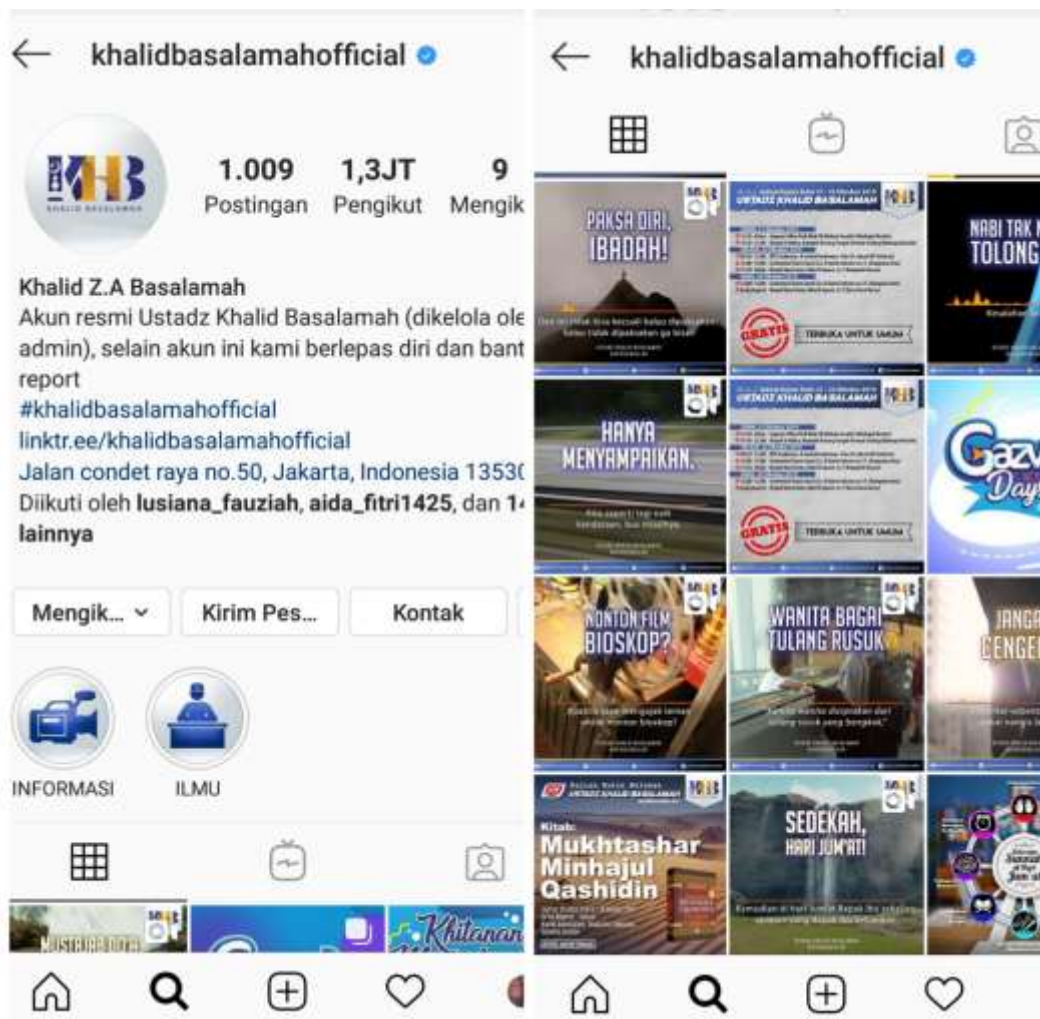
khalidbasalamahofficial

KHB
KHALID BASALAMAH

1.009
Postingan

1,3JT
Pengikut

9
Mengik

Khalid Z.A Basalamah
Akun resmi Ustadz Khalid Basalamah (dikelola ole admin), selain akun ini kami berlepas diri dan bant report
#khalidbasalamahofficial
linktr.ee/khalidbasalamahofficial
Jalan condet raya no.50, Jakarta, Indonesia 1353(
Diikuti oleh lusiana_fauziah, aida_fitri1425, dan 1 lainnya

Mengik...
Kirim Pes...
Kontak

INFORMASI
ILMU

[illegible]
Khitanan

khalidbasalamahofficial

PAKSA DIRI, IBADAH!
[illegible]

USTADZ KHALID BASALAMAH
GRATIS
TERBUKA UNTUK UMUM

NABI TAK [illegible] TOLONG

HANYA MENYAMPAIKAN.
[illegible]

USTADZ KHALID BASALAMAH
GRATIS
TERBUKA UNTUK UMUM

Gazv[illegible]
Day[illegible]

NONTON FILM BIOSKOP?
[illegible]

WANITA BAGAI TULANG RUSUK
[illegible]

JANGA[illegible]
CENGE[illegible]

USTADZ KHALID BASALAMAH
Kitab:
Mukhtashar
Minhajul
Qashidin

SEDEKAH, HARI JUM'AT!
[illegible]